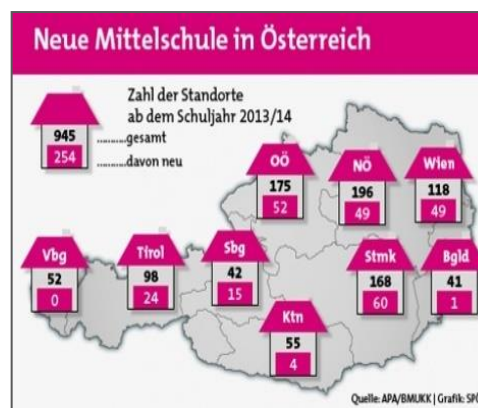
Neue Mittelschule in Österreich

Zahl der Standorte ab dem Schuljahr 2013/14

945 ........gesamt
254 ........davon neu

OÖ
175
52

NÖ
196
49

Wien
118
49

Vbg
52
0

Tirol
98
24

Sbg
42
15

Stmk
168
60

Bgld
41
1

Ktn
55
4

Quelle: APA/BMUKK | Grafik: SP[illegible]